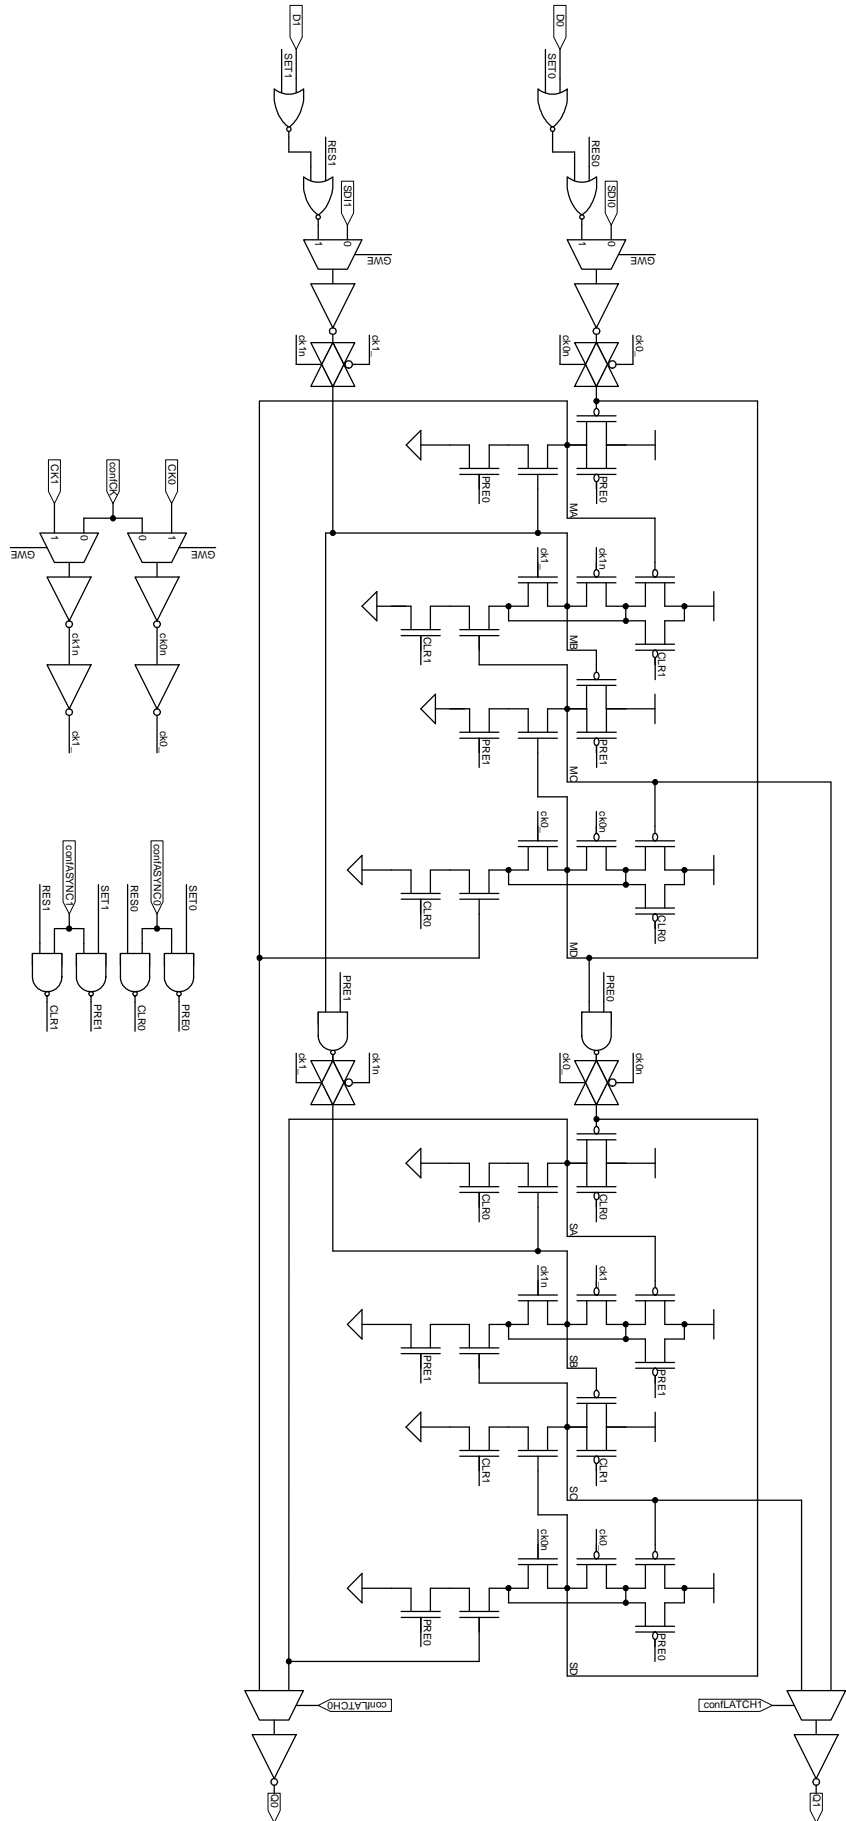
D1
SET1
RES1
SDI1
1 0
GWE
ck1n
ck1
D0
SET0
RES0
SDI0
1 0
GWE
ck0n
ck0
PRE0
PRE0
MA
ck1
ck1n
CLR1
CLR1
MB
PRE1
PRE1
MC
ck0
ck0n
CLR0
CLR0
MD
PRE1
ck1
ck1n
PRE0
ck0
ck0n
CLR0
CLR0
SA
ck1n
ck1
PRE1
PRE1
SB
CLR1
CLR1
SC
ck0n
ck0
PRE0
PRE0
SD
confLATCH0
confLATCH1
Q0
Q1
CK1
confCK
CK0
1 0
0 1
GWE
GWE
ck1n
ck0n
ck1
ck0
confASYNC
confASYNC
RES1
SET1
RES0
SET0
CLR1
PRE1
CLR0
PRE0